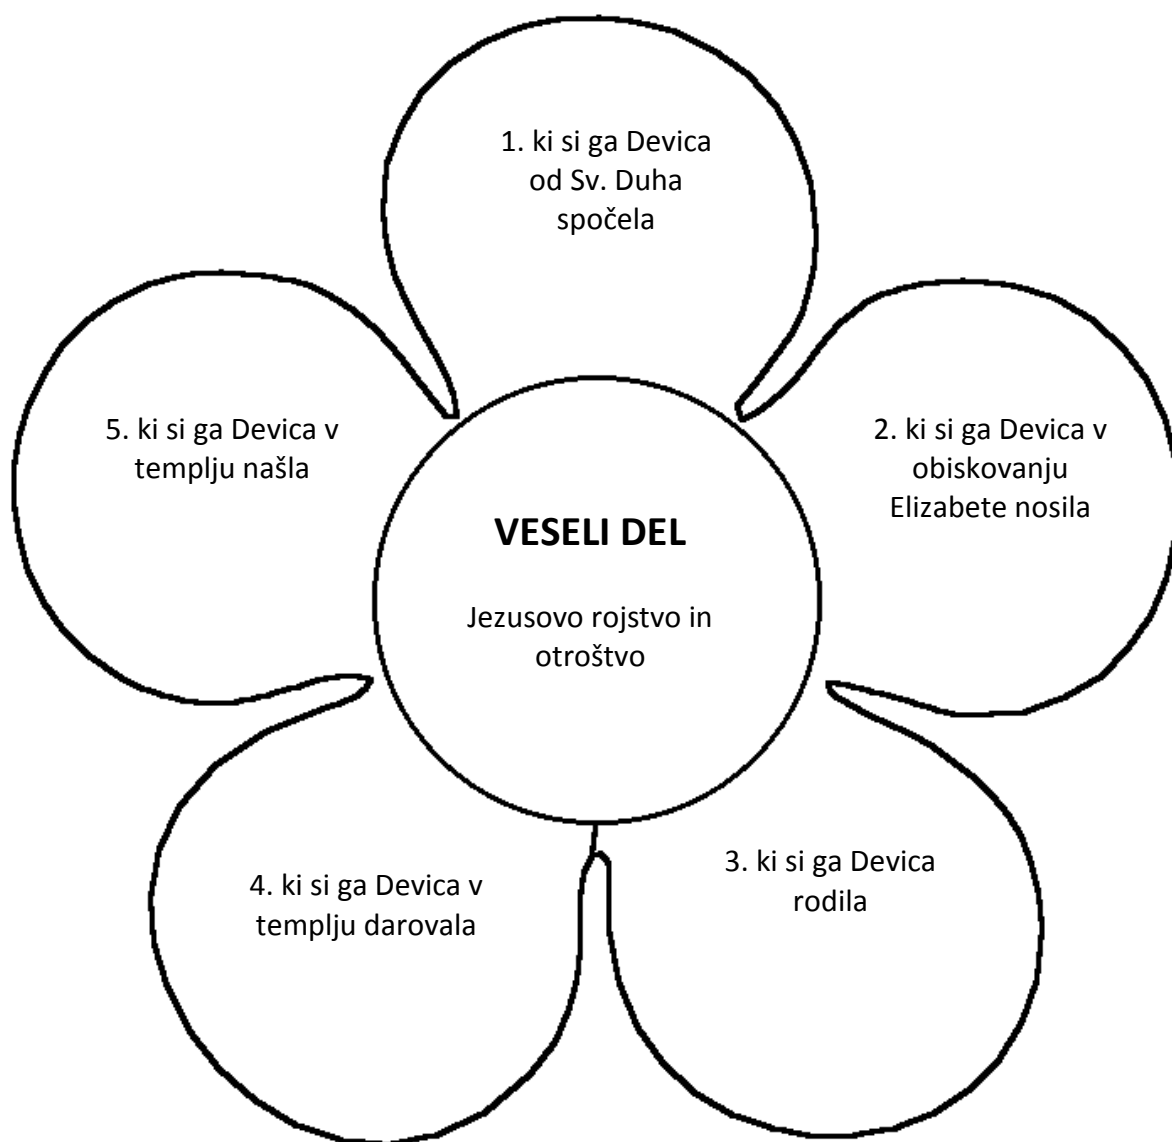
1. ki si ga Devica od Sv. Duha spočela

5. ki si ga Devica v templju našla

2. ki si ga Devica v obiskovanju Elizabete nosila

**VESELI DEL**

Jezusovo rojstvo in otroštvo

4. ki si ga Devica v templju darovala

3. ki si ga Devica rodila